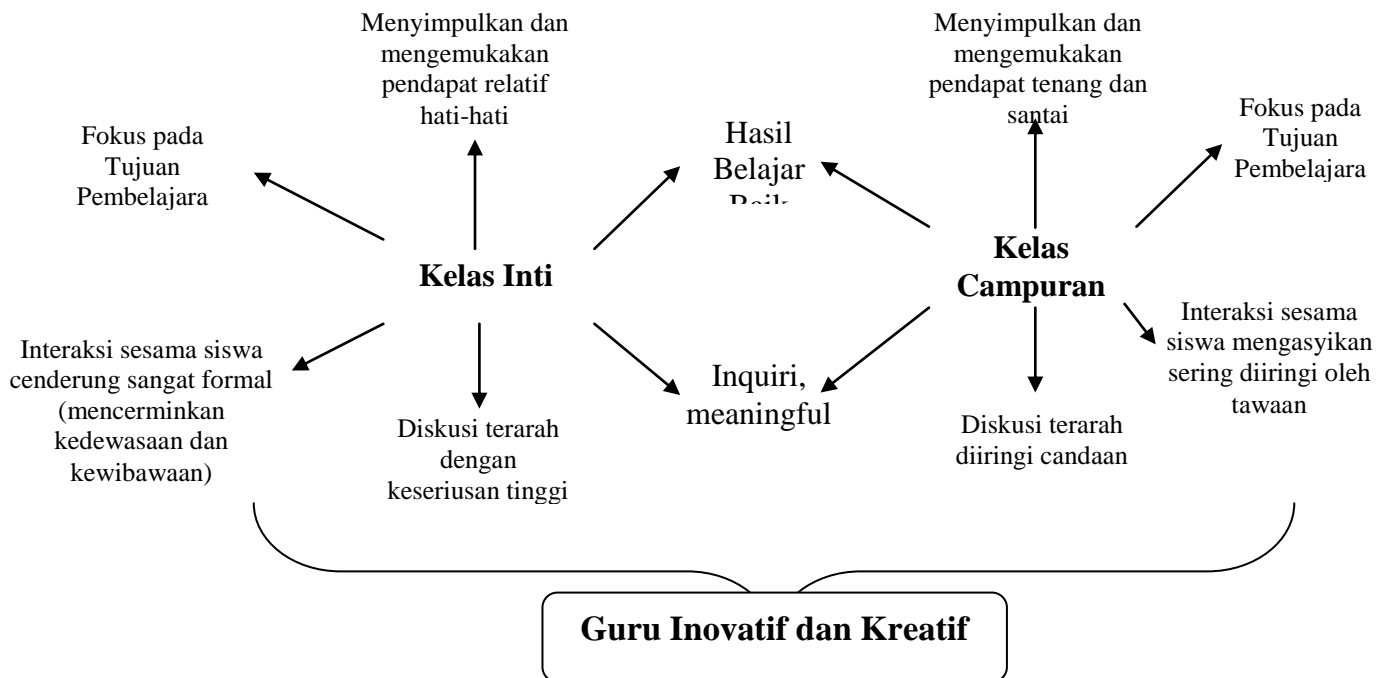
Menyimpulkan dan mengemukakan pendapat relatif hati-hati

Fokus pada Tujuan Pembelajara

Hasil Belajar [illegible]

Menyimpulkan dan mengemukakan pendapat tenang dan santai

Fokus pada Tujuan Pembelajara

Kelas Inti

Kelas Campuran

Interaksi sesama siswa cenderung sangat formal (mencerminkan kedewasaan dan kewibawaan)

Diskusi terarah dengan keseriusan tinggi

Inquiri, meaningful

Diskusi terarah diiringi candaan

Interaksi sesama siswa mengasyikan sering diiringi oleh tawaan

Guru Inovatif dan Kreatif